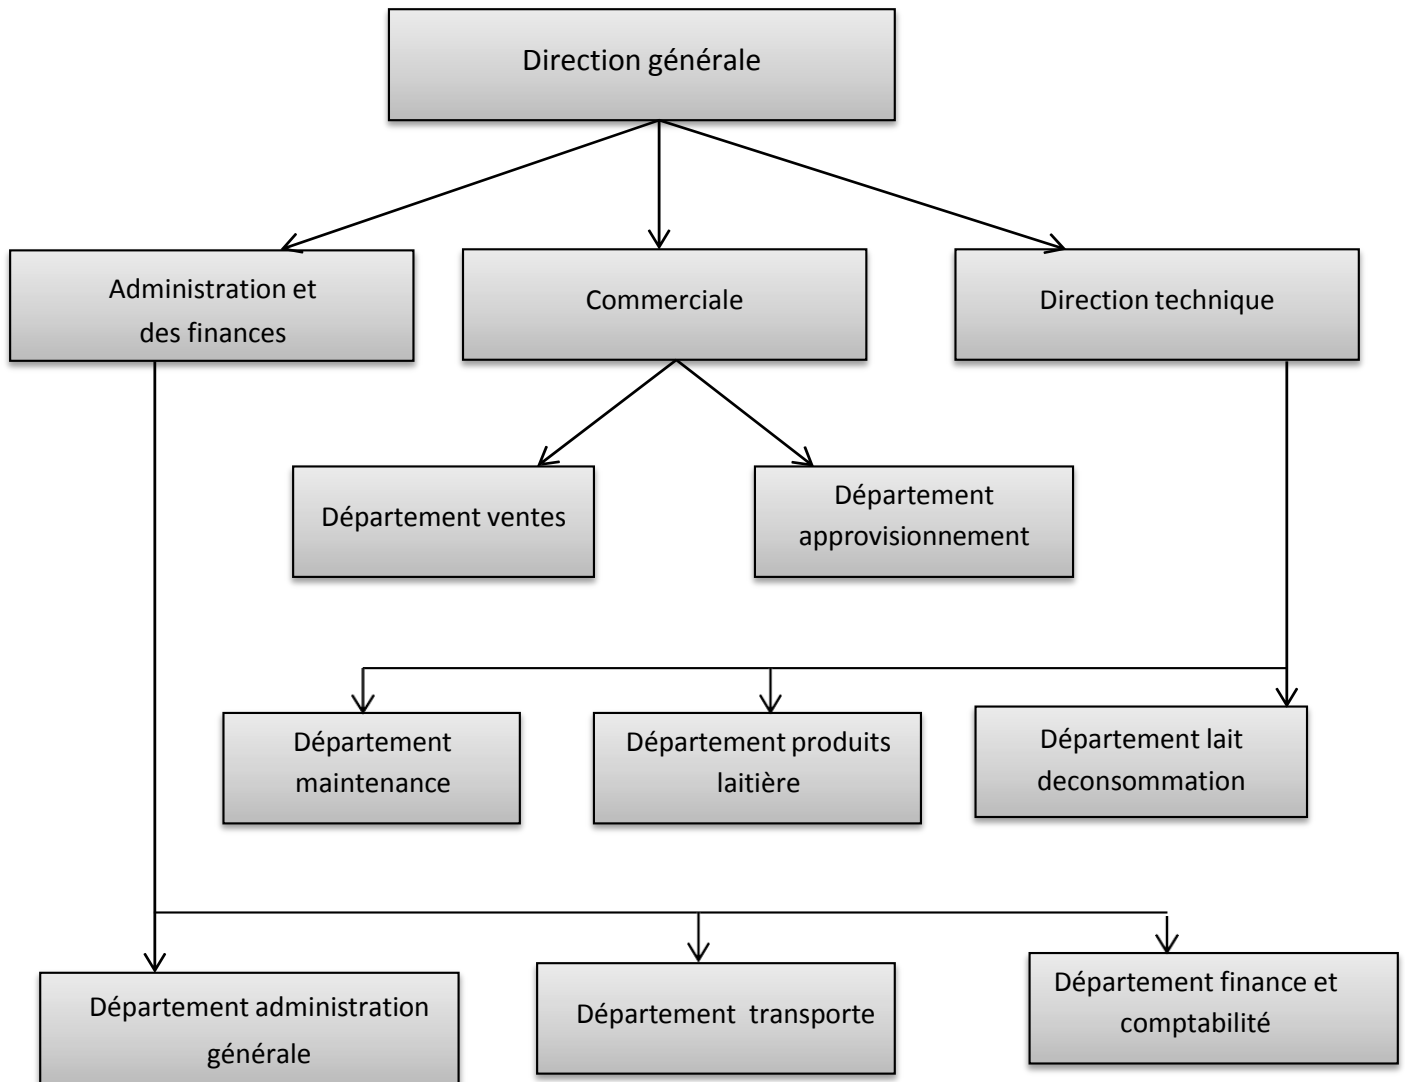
Direction générale

Administration et des finances

Commerciale

Direction technique

Département ventes

Département approvisionnement

Département maintenance

Département produits laitière

Département lait deconsommation

Département administration générale

Département transporte

Département finance et comptabilité